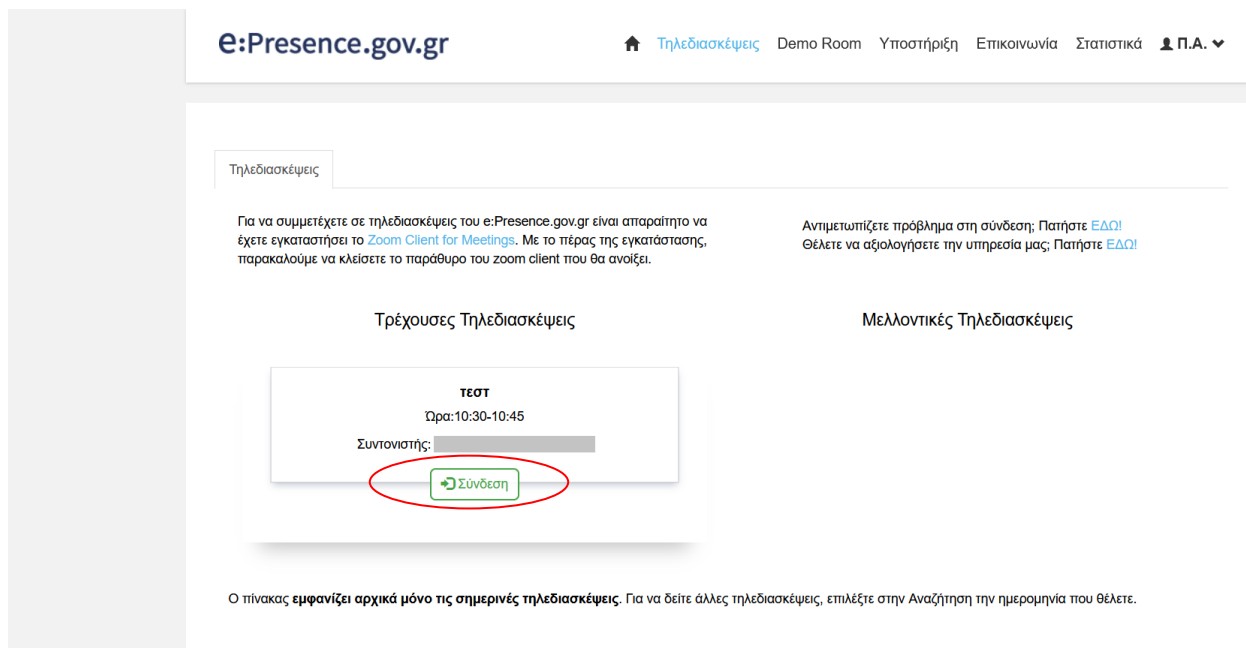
e:Presence.gov.gr

Τηλεδιασκέψεις Demo Room Υποστήριξη Επικοινωνία Στατιστικά Π.Α.

Τηλεδιασκέψεις

Για να συμμετέχετε σε τηλεδιασκέψεις του e:Presence.gov.gr είναι απαραίτητο να έχετε εγκαταστήσει το Zoom Client for Meetings. Με το πέρας της εγκατάστασης, παρακαλούμε να κλείσετε το παράθυρο του zoom client που θα ανοίξει.

Αντιμετωπίζετε πρόβλημα στη σύνδεση; Πατήστε ΕΔΩ!
Θέλετε να αξιολογήσετε την υπηρεσία μας; Πατήστε ΕΔΩ!

Τρέχουσες Τηλεδιασκέψεις

Μελλοντικές Τηλεδιασκέψεις

τεστ
Ώρα:10:30-10:45
Συντονιστής: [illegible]
Σύνδεση

Ο πίνακας εμφανίζει αρχικά μόνο τις σημερινές τηλεδιασκέψεις. Για να δείτε άλλες τηλεδιασκέψεις, επιλέξτε στην Αναζήτηση την ημερομηνία που θέλετε.